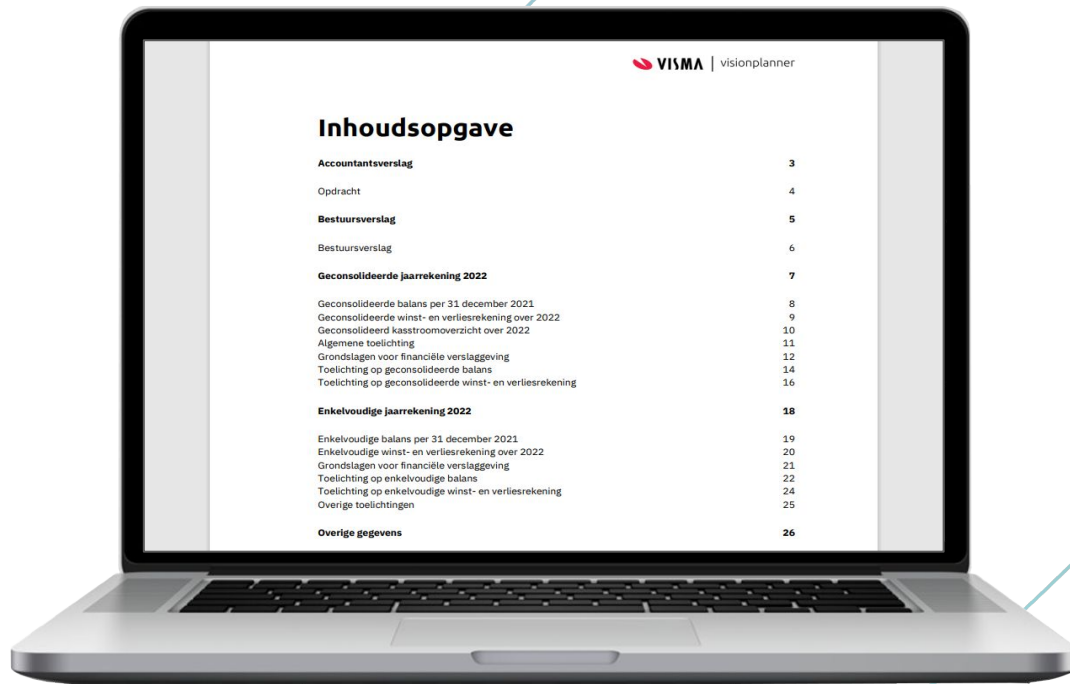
VISMA | visionplanner

Inhoudsopgave

| | |
|---|---|
| **Accountantsverslag** | **3** |
| Opdracht | 4 |
| **Bestuursverslag** | **5** |
| Bestuursverslag | 6 |
| **Geconsolideerde jaarrekening 2022** | **7** |
| Geconsolideerde balans per 31 december 2021 | 8 |
| Geconsolideerde winst- en verliesrekening over 2022 | 9 |
| Geconsolideerd kasstroomoverzicht over 2022 | 10 |
| Algemene toelichting | 11 |
| Grondslagen voor financiële verslaggeving | 12 |
| Toelichting op geconsolideerde balans | 14 |
| Toelichting op geconsolideerde winst- en verliesrekening | 16 |
| **Enkelvoudige jaarrekening 2022** | **18** |
| Enkelvoudige balans per 31 december 2021 | 19 |
| Enkelvoudige winst- en verliesrekening over 2022 | 20 |
| Grondslagen voor financiële verslaggeving | 21 |
| Toelichting op enkelvoudige balans | 22 |
| Toelichting op enkelvoudige winst- en verliesrekening | 24 |
| Overige toelichtingen | 25 |
| **Overige gegevens** | **26** |